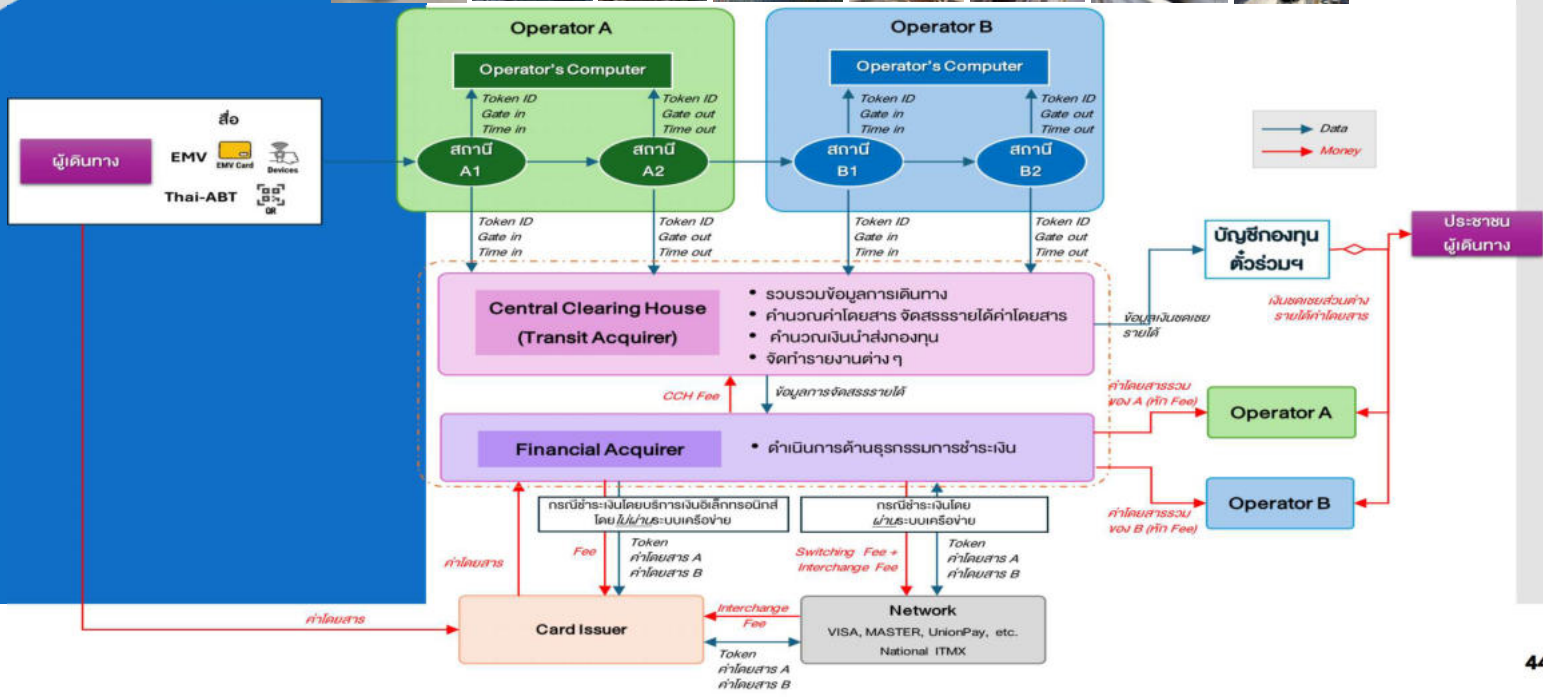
Operator A

Operator's Computer

Token ID
Gate in
Time in

Token ID
Gate out
Time out

สถานี A1

สถานี A2

Operator B

Operator's Computer

Token ID
Gate in
Time in

Token ID
Gate out
Time out

สถานี B1

สถานี B2

Data
Money

ผู้เดินทาง

สื่อ

EMV
EMV Card
Devices

Thai-ABT
QR

Token ID
Gate in
Time in

Token ID
Gate out
Time out

Token ID
Gate in
Time in

Token ID
Gate out
Time out

บัญชีกองทุนตั๋วร่วมฯ

ประชาชนผู้เดินทาง

เงินชดเชยส่วนต่างรายได้ค่าโดยสาร

Central Clearing House (Transit Acquirer)

• รวบรวมข้อมูลการเดินทาง
• คำนวณค่าโดยสาร จัดสรรรายได้ค่าโดยสาร
• คำนวณเงินนำส่งกองทุน
• จัดทำรายงานต่าง ๆ

ข้อมูลเงินชดเชยรายได้

CCH Fee

ข้อมูลการจัดสรรรายได้

ค่าโดยสารรวมของ A (หัก Fee)

Operator A

Financial Acquirer

• ดำเนินการด้านธุรกรรมการชำระเงิน

Operator B

ค่าโดยสารรวมของ B (หัก Fee)

กรณีชำระเงินโดยบริการเงินอิเล็กทรอนิกส์ โดยไม่ผ่านระบบเครือข่าย

กรณีชำระเงินโดยผ่านระบบเครือข่าย

Fee

Token
ค่าโดยสาร A
ค่าโดยสาร B

Switching Fee + Interchange Fee

Token
ค่าโดยสาร A
ค่าโดยสาร B

ค่าโดยสาร

ค่าโดยสาร

Card Issuer

Interchange Fee

Network
VISA, MASTER, UnionPay, etc.
National ITMX

Token
ค่าโดยสาร A
ค่าโดยสาร B

44